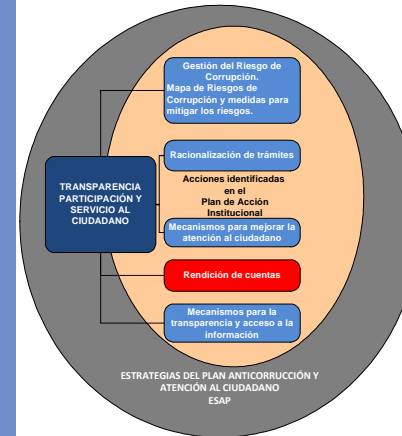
TRANSPARENCIA PARTICIPACIÓN Y SERVICIO AL CIUDADANO

Gestión del Riesgo de Corrupción.
Mapa de Riesgos de Corrupción y medidas para mitigar los riesgos.

Racionalización de trámites

Acciones identificadas en el Plan de Acción Institucional

Mecanismos para mejorar la atención al ciudadano

Rendición de cuentas

Mecanismos para la transparencia y acceso a la información

ESTRATEGIAS DEL PLAN ANTICORRUCCIÓN Y ATENCIÓN AL CIUDADANO
ESAP